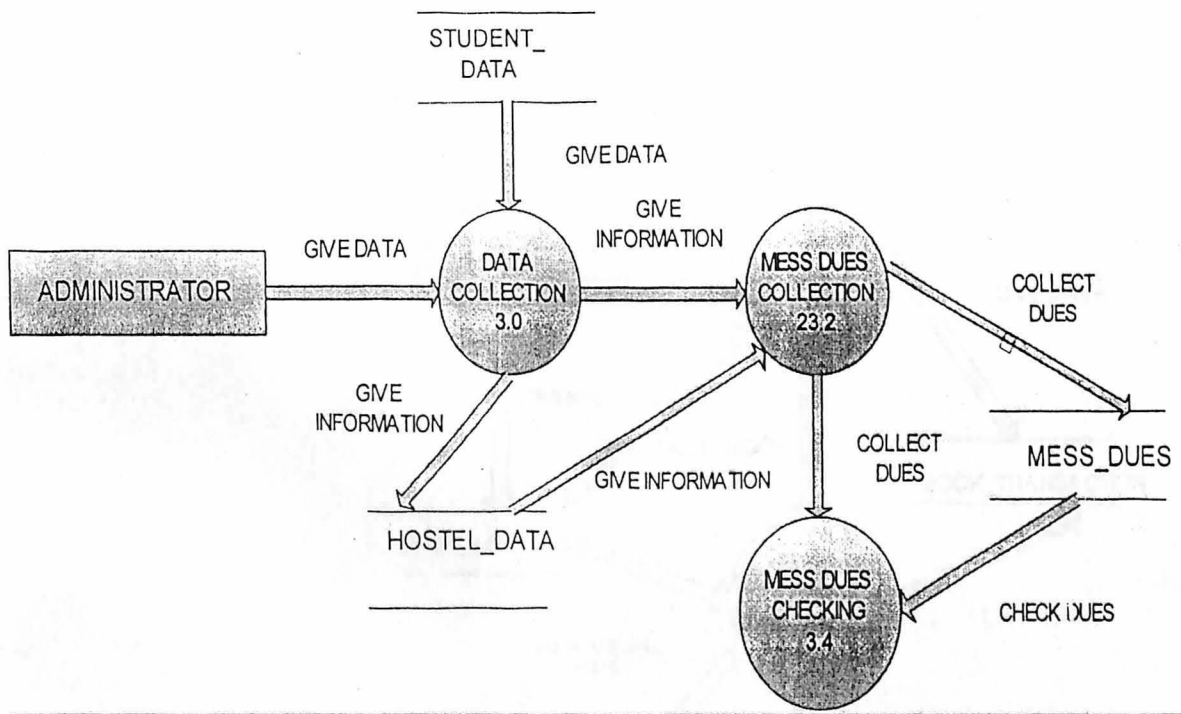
STUDENT_ DATA

GIVE DATA

GIVE INFORMATION

GIVE DATA

ADMINISTRATOR

DATA COLLECTION 3.0

MESS DUES COLLECTION 23.2

COLLECT DUES

GIVE INFORMATION

COLLECT DUES

MESS_DUES

GIVE INFORMATION

HOSTEL_DATA

MESS DUES CHECKING 3.4

CHECK DUES